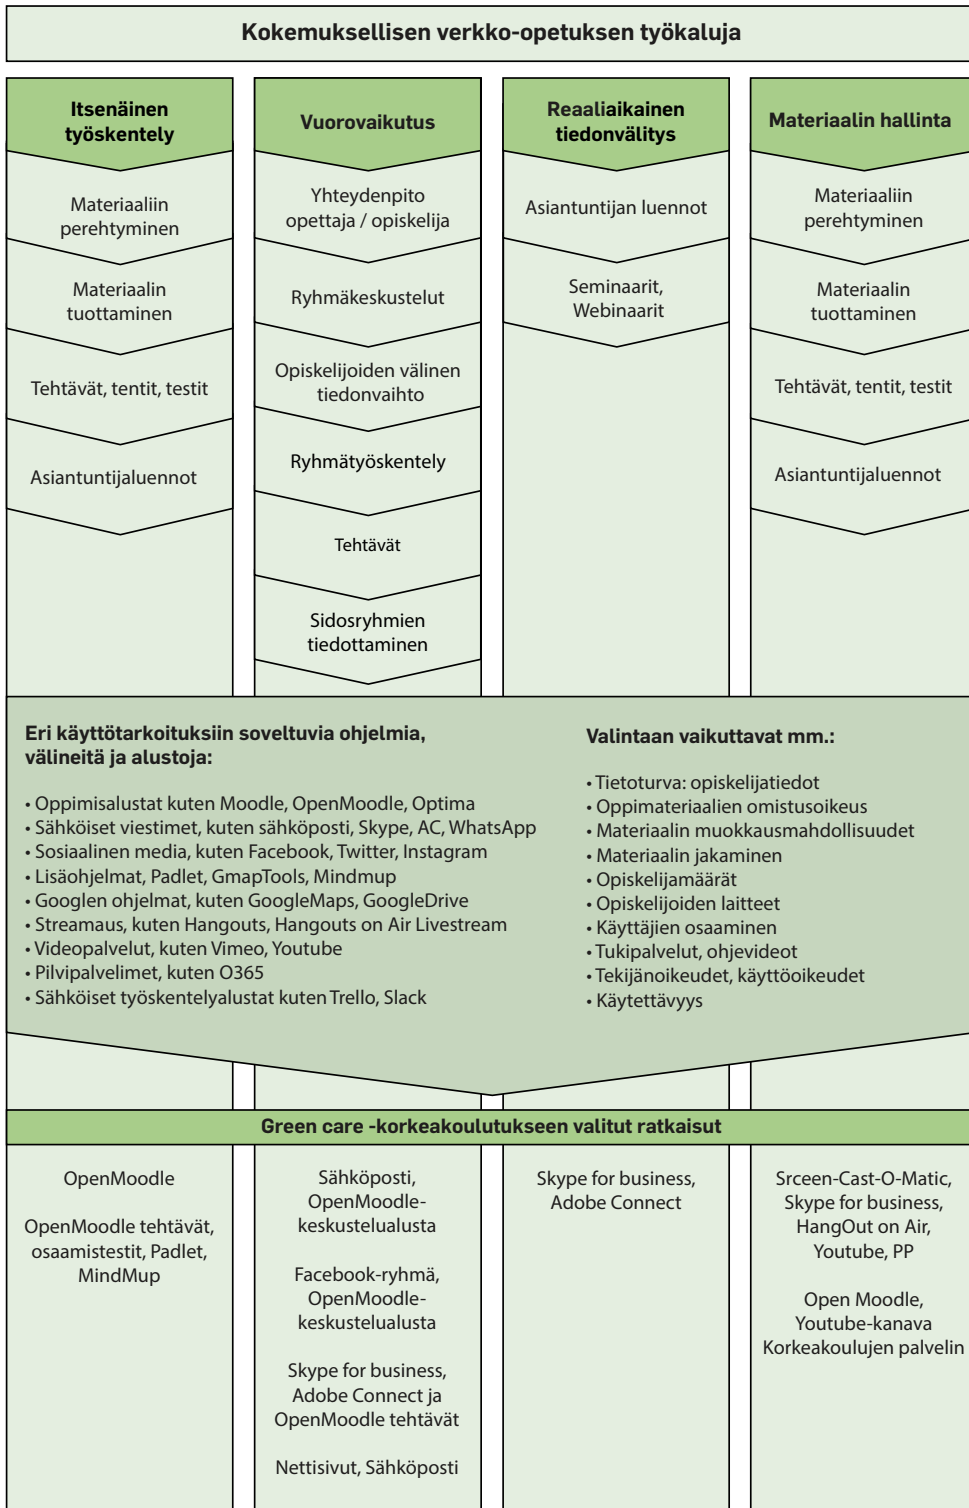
Kokemuksellisen verkko-opetuksen työkaluja

Itsenäinen työskentely

Materiaaliin perehtyminen

Materiaalin tuottaminen

Tehtävät, tentit, testit

Asiantuntijaluennot

Vuorovaikutus

Yhteydenpito opettaja / opiskelija

Ryhmäkeskustelut

Opiskelijoiden välinen tiedonvaihto

Ryhmätyöskentely

Tehtävät

Sidosryhmien tiedottaminen

Reaaliaikainen tiedonvälitys

Asiantuntijan luennot

Seminaarit, Webinaarit

Materiaalin hallinta

Materiaaliin perehtyminen

Materiaalin tuottaminen

Tehtävät, tentit, testit

Asiantuntijaluennot

Eri käyttötarkoituksiin soveltuvia ohjelmia, välineitä ja alustoja:

• Oppimisalustat kuten Moodle, OpenMoodle, Optima
• Sähköiset viestimet, kuten sähköposti, Skype, AC, WhatsApp
• Sosiaalinen media, kuten Facebook, Twitter, Instagram
• Lisäohjelmat, Padlet, GmapTools, Mindmup
• Googlen ohjelmat, kuten GoogleMaps, GoogleDrive
• Streamaus, kuten Hangouts, Hangouts on Air Livestream
• Videopalvelut, kuten Vimeo, Youtube
• Pilvipalvelimet, kuten O365
• Sähköiset työskentelyalustat kuten Trello, Slack

Valintaan vaikuttavat mm.:

• Tietoturva: opiskelijatiedot
• Oppimateriaalien omistusoikeus
• Materiaalin muokkausmahdollisuudet
• Materiaalin jakaminen
• Opiskelijamäärät
• Opiskelijoiden laitteet
• Käyttäjien osaaminen
• Tukipalvelut, ohjevideot
• Tekijänoikeudet, käyttöoikeudet
• Käytettävyys

Green care -korkeakoulutukseen valitut ratkaisut

OpenMoodle

OpenMoodle tehtävät, osaamistestit, Padlet, MindMup

Sähköposti, OpenMoodle-keskustelualusta

Facebook-ryhmä, OpenMoodle-keskustelualusta

Skype for business, Adobe Connect ja OpenMoodle tehtävät

Nettisivut, Sähköposti

Skype for business, Adobe Connect

Srceen-Cast-O-Matic, Skype for business, HangOut on Air, Youtube, PP

Open Moodle, Youtube-kanava Korkeakoulujen palvelin